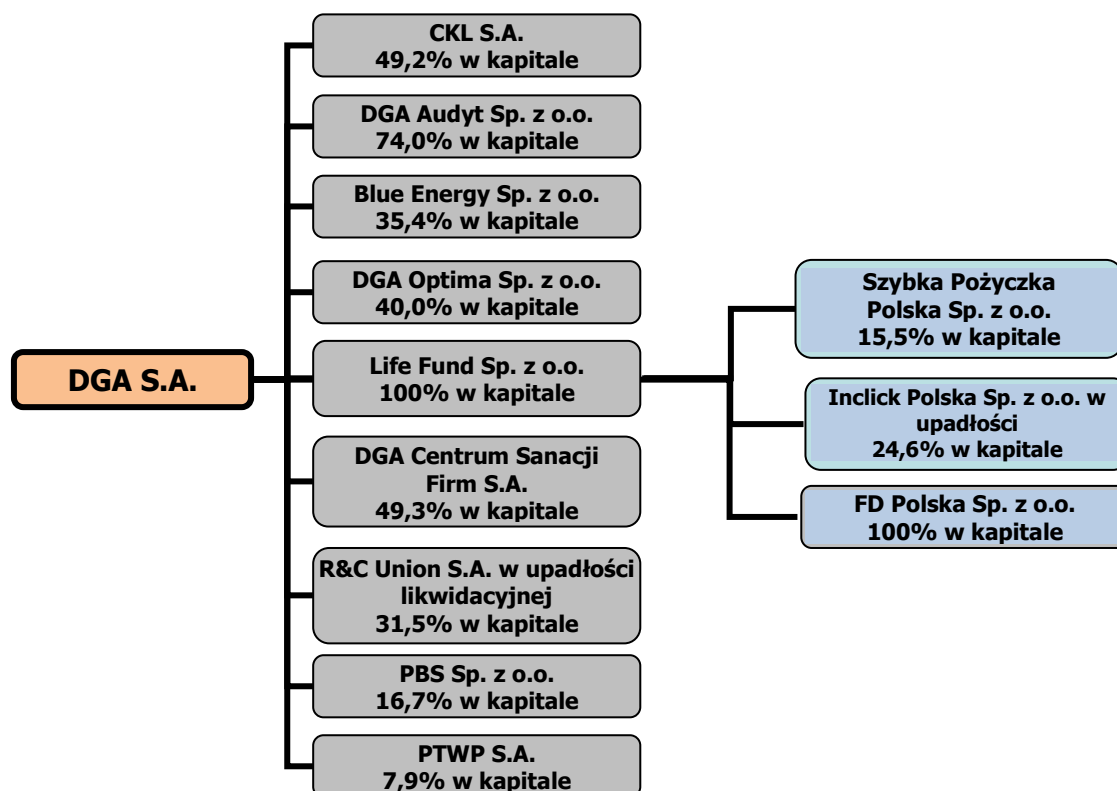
DGA S.A.

CKL S.A.
49,2% w kapitale

DGA Audyt Sp. z o.o.
74,0% w kapitale

Blue Energy Sp. z o.o.
35,4% w kapitale

DGA Optima Sp. z o.o.
40,0% w kapitale

Life Fund Sp. z o.o.
100% w kapitale

DGA Centrum Sanacji Firm S.A.
49,3% w kapitale

R&C Union S.A. w upadłości likwidacyjnej
31,5% w kapitale

PBS Sp. z o.o.
16,7% w kapitale

PTWP S.A.
7,9% w kapitale

Szybka Pożyczka Polska Sp. z o.o.
15,5% w kapitale

Inclick Polska Sp. z o.o. w upadłości
24,6% w kapitale

FD Polska Sp. z o.o.
100% w kapitale